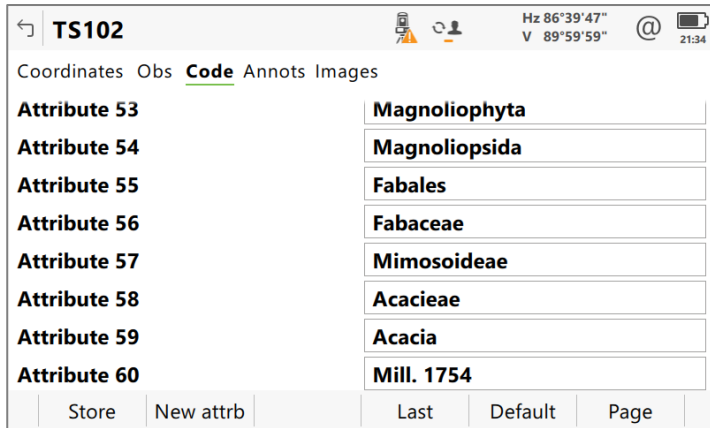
TS102

Hz 86°39'47"
V 89°59'59"

@

21:34

Coordinates Obs Code Annots Images

| | |
|---|---|
| Attribute 53 | Magnoliophyta |
| Attribute 54 | Magnoliopsida |
| Attribute 55 | Fabales |
| Attribute 56 | Fabaceae |
| Attribute 57 | Mimosoideae |
| Attribute 58 | Acacieae |
| Attribute 59 | Acacia |
| Attribute 60 | Mill. 1754 |

Store New attrb Last Default Page